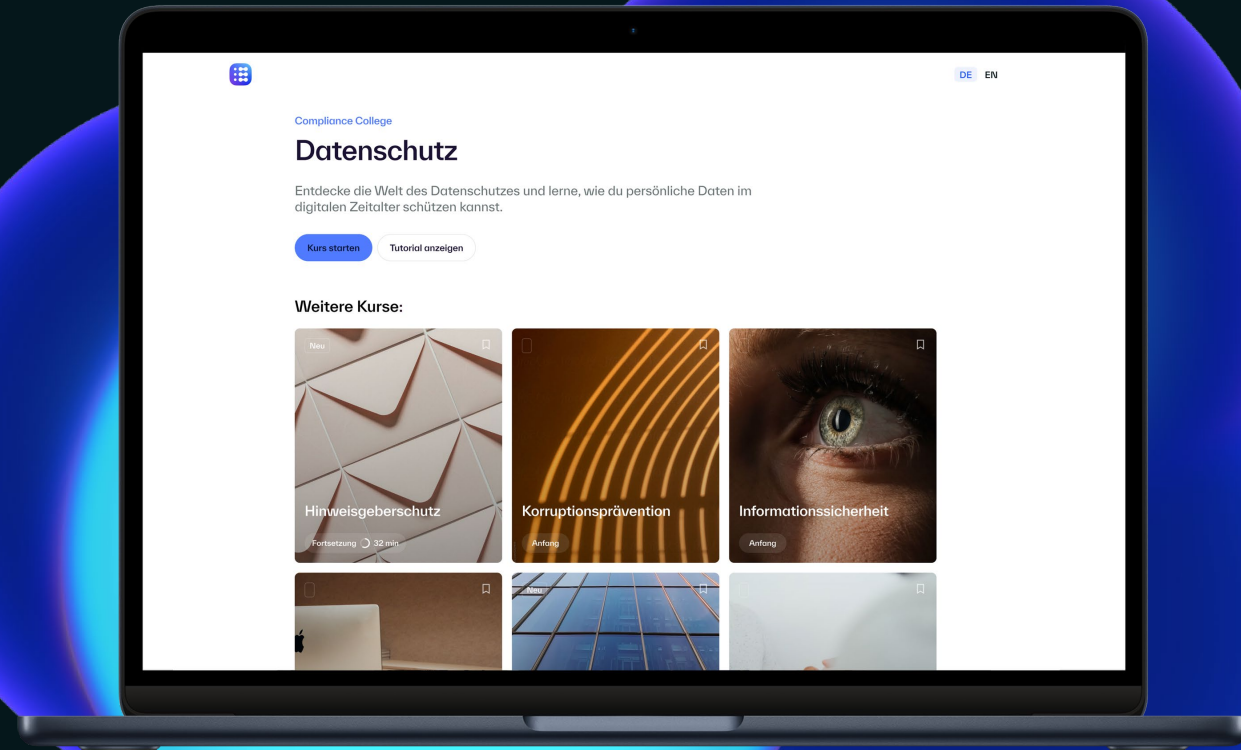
DE EN

Compliance College

Datenschutz

Entdecke die Welt des Datenschutzes und lerne, wie du persönliche Daten im digitalen Zeitalter schützen kannst.

Kurs starten

Tutorial anzeigen

Weitere Kurse:

Neu

Hinweisgeberschutz

Fortsetzung 32 min

Korruptionsprävention

Anfang

Informationssicherheit

Anfang

Neu